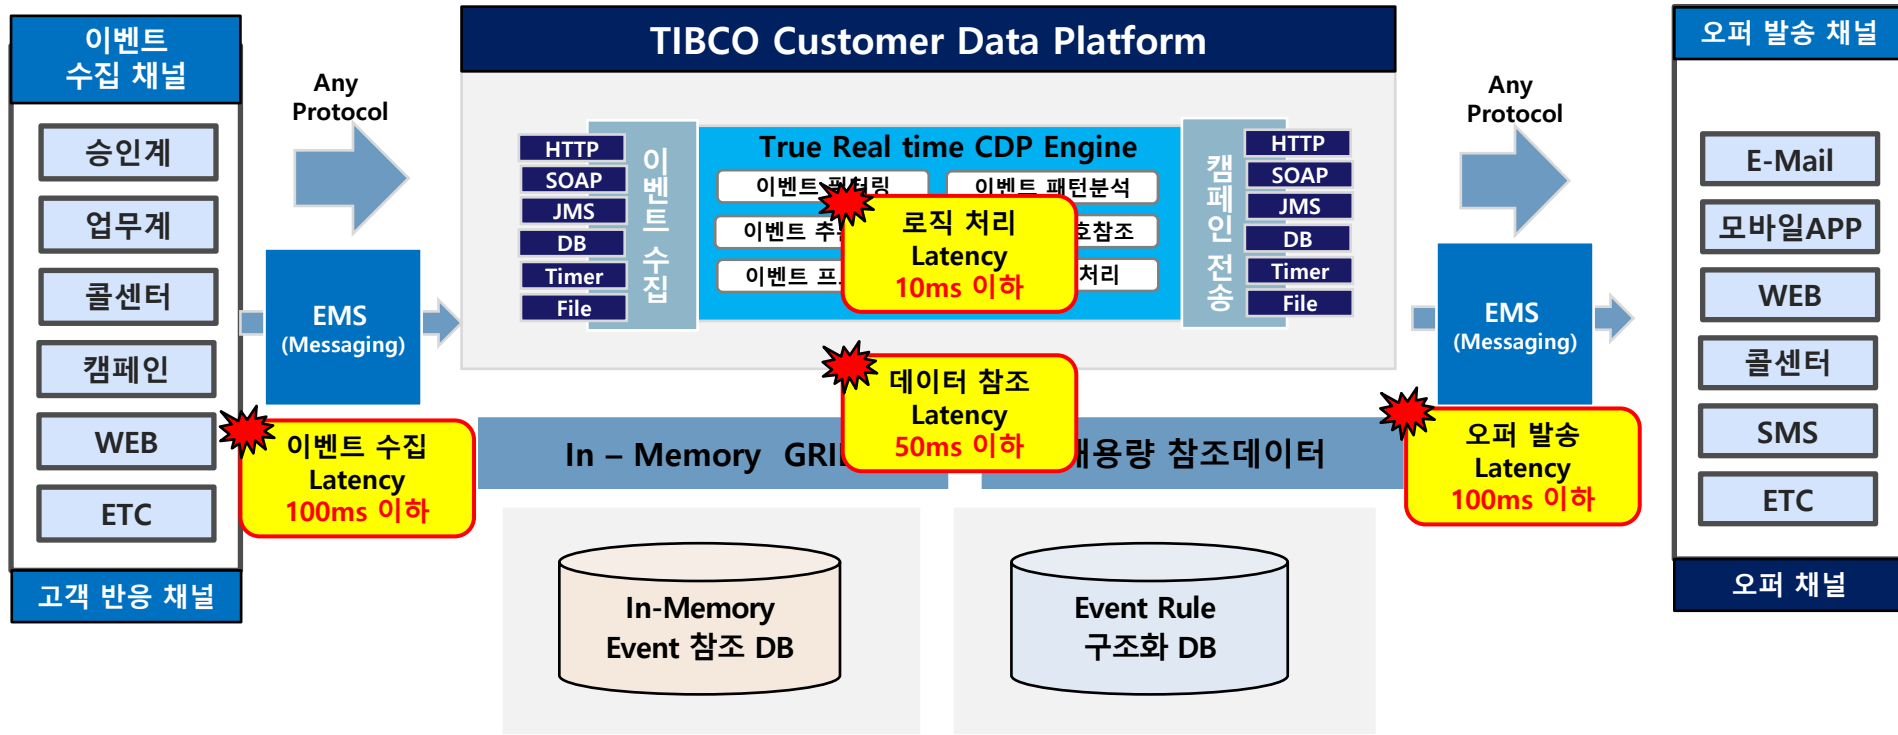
이벤트
수집 채널

승인계

업무계

콜센터

캠페인

WEB

ETC

고객 반응 채널

Any
Protocol

EMS
(Messaging)

이벤트 수집
Latency
100ms 이하

TIBCO Customer Data Platform

HTTP
SOAP
JMS
DB
Timer
File

이벤트 수집

True Real time CDP Engine

이벤트 필터링
이벤트 패턴분석
이벤트 추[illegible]
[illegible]호참조
이벤트 프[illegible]
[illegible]처리

로직 처리
Latency
10ms 이하

캠페인 전송

HTTP
SOAP
JMS
DB
Timer
File

데이터 참조
Latency
50ms 이하

In – Memory GRI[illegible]
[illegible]대용량 참조데이터

In-Memory
Event 참조 DB

Event Rule
구조화 DB

Any
Protocol

EMS
(Messaging)

오퍼 발송
Latency
100ms 이하

오퍼 발송 채널

E-Mail

모바일APP

WEB

콜센터

SMS

ETC

오퍼 채널